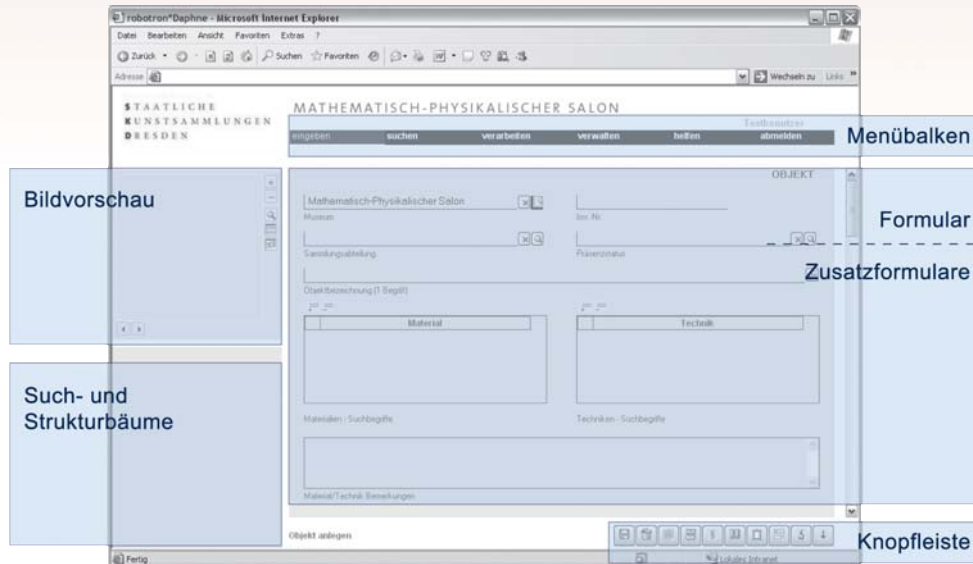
robotron*Daphne - Microsoft Internet Explorer

Datei Bearbeiten Ansicht Favoriten Extras ?

Zurück Suchen Favoriten

Adresse

Wechseln zu Links

STAATLICHE KUNSTSAMMLUNGEN DRESDEN

MATHEMATISCH-PHYSIKALISCHER SALON

Testbenutzer

eingeben suchen verarbeiten verwalten helfen abmelden

Menübalken

Bildvorschau

OBJEKT

Mathematisch-Physikalischer Salon

Museum

Inv.-Nr.

Formular

Sammlungsabteilung

Präsenzstatus

Zusatzformulare

Objektbezeichnung (1 Begriff)

Material

Technik

Such- und Strukturbäume

Materialien - Suchbegriffe

Techniken - Suchbegriffe

Material/Technik Bemerkungen

Objekt anlegen

Knopfleiste

Fertig

Lokales Intranet